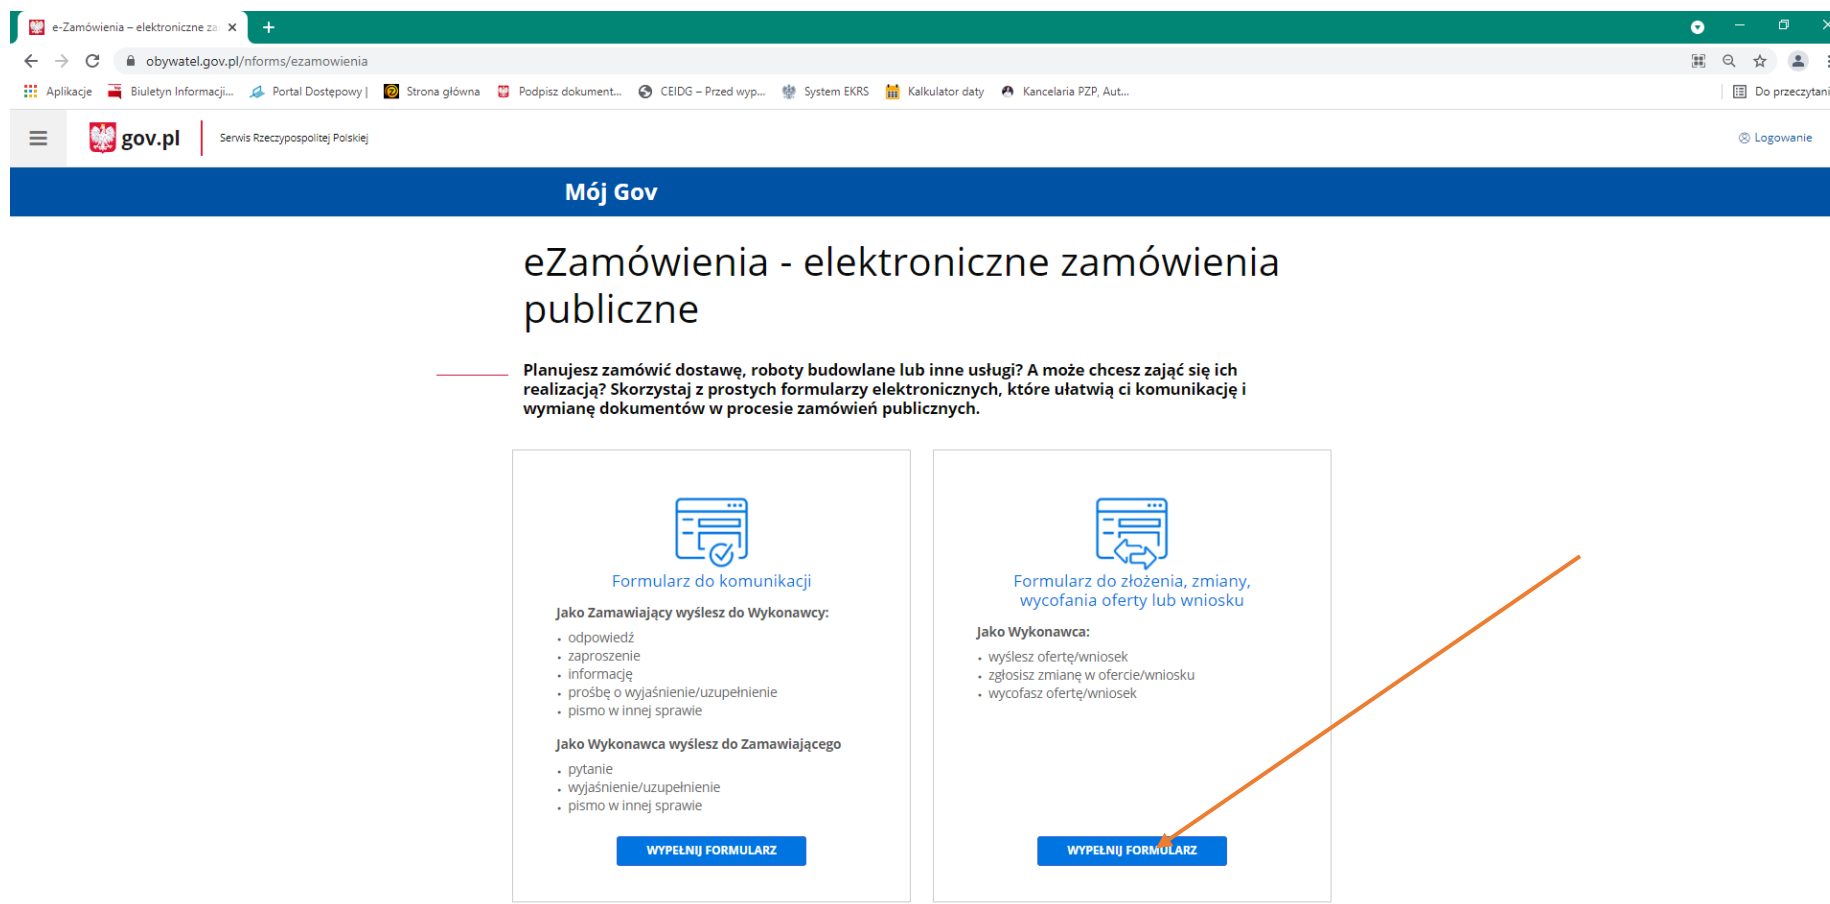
e-Zamówienia – elektroniczne za ×

obywatel.gov.pl/nforms/ezamowienia

Aplikacje Biuletyn Informacji... Portal Dostępowy | Strona główna Podpisz dokument... CEIDG – Przed wyp... System EKRS Kalkulator daty Kancelaria PZP, Aut... Do przeczytani

gov.pl Serwis Rzeczypospolitej Polskiej

Logowanie

Mój Gov

eZamówienia - elektroniczne zamówienia publiczne

Planujesz zamówić dostawę, roboty budowlane lub inne usługi? A może chcesz zająć się ich realizacją? Skorzystaj z prostych formularzy elektronicznych, które ułatwią ci komunikację i wymianę dokumentów w procesie zamówień publicznych.

Formularz do komunikacji

Jako Zamawiający wyślesz do Wykonawcy:

- odpowiedź
- zaproszenie
- informację
- prośbę o wyjaśnienie/uzupełnienie
- pismo w innej sprawie

Jako Wykonawca wyślesz do Zamawiającego

- pytanie
- wyjaśnienie/uzupełnienie
- pismo w innej sprawie

WYPEŁNIJ FORMULARZ

Formularz do złożenia, zmiany, wycofania oferty lub wniosku

Jako Wykonawca:

- wyślesz ofertę/wniosek
- zgłosisz zmianę w ofercie/wniosku
- wycofasz ofertę/wniosek

WYPEŁNIJ FORMULARZ